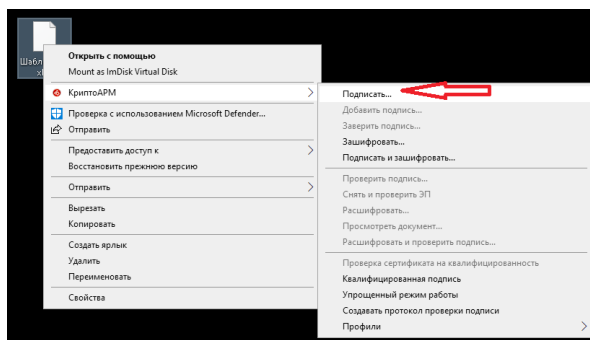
Шабл
х

Открыть с помощью
Mount as ImDisk Virtual Disk
КриптоАРМ
Проверка с использованием Microsoft Defender...
Отправить
Предоставить доступ к
Восстановить прежнюю версию
Отправить
Вырезать
Копировать
Создать ярлык
Удалить
Переименовать
Свойства

Подписать...
Добавить подпись...
Заверить подпись...
Зашифровать...
Подписать и зашифровать...
Проверить подпись...
Снять и проверить ЭП
Расшифровать...
Просмотреть документ...
Расшифровать и проверить подпись...
Проверка сертификата на квалифицированность
Квалифицированная подпись
Упрощенный режим работы
Создавать протокол проверки подписи
Профили